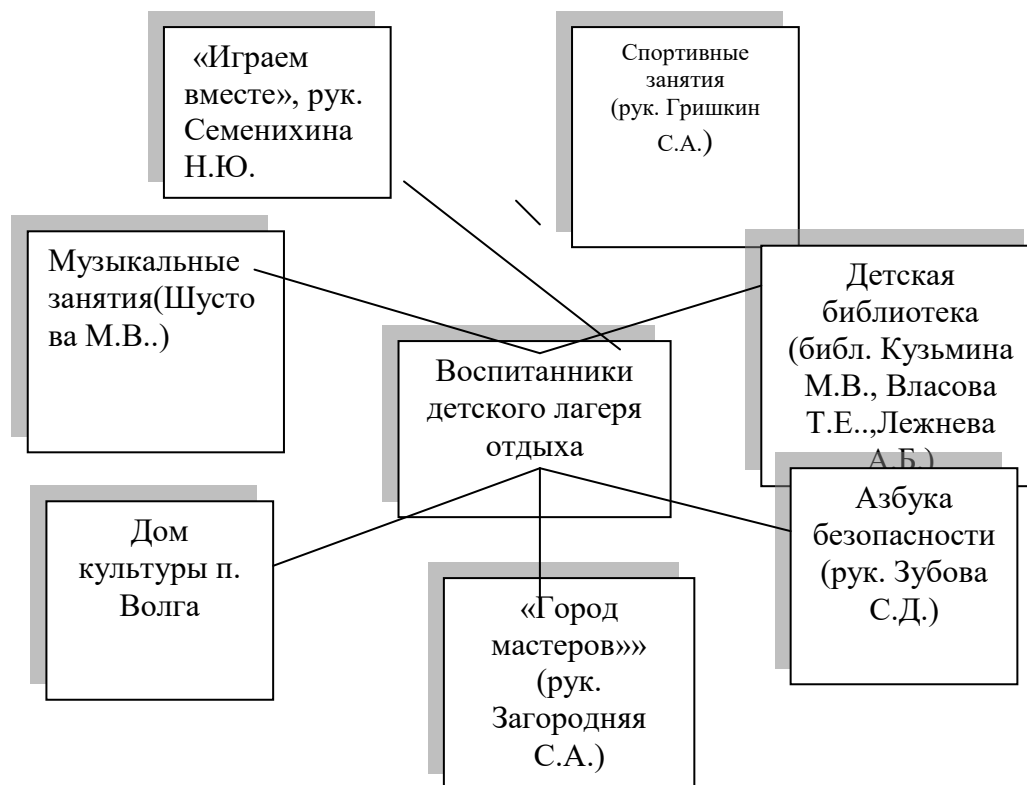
«Играем вместе», рук. Семенихина Н.Ю.

Спортивные занятия (рук. Гришкин С.А.)

Музыкальные занятия(Шустова М.В..)

Детская библиотека (библ. Кузьмина М.В., Власова Т.Е..,Лежнева А.Б.)

Воспитанники детского лагеря отдыха

Дом культуры п. Волга

Азбука безопасности (рук. Зубова С.Д.)

«Город мастеров»» (рук. Загородняя С.А.)